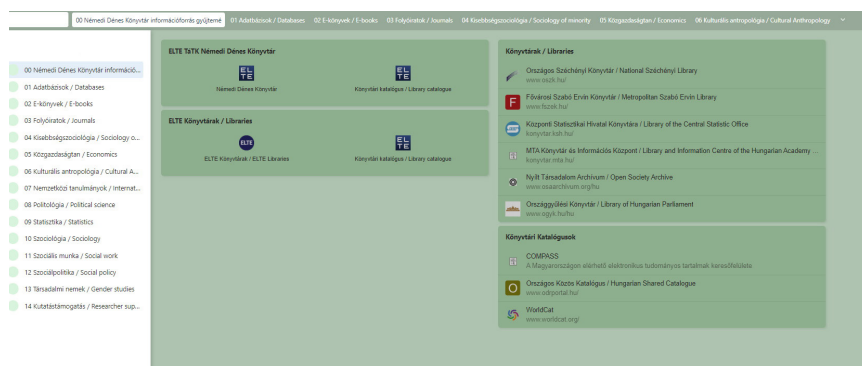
00 Némedi Dénes Könyvtár információforrás gyűjtemé | 01 Adatbázisok / Databases | 02 E-könyvek / E-books | 03 Folyóiratok / Journals | 04 Kisebbségszociológia / Sociology of minority | 05 Közgazdaságtan / Economics | 06 Kulturális antropológia / Cultural Anthropology

00 Némedi Dénes Könyvtár információ...
01 Adatbázisok / Databases
02 E-könyvek / E-books
03 Folyóiratok / Journals
04 Kisebbségszociológia / Sociology o...
05 Közgazdaságtan / Economics
06 Kulturális antropológia / Cultural A...
07 Nemzetközi tanulmányok / Internat...
08 Politológia / Political science
09 Statisztika / Statistics
10 Szociológia / Sociology
11 Szociális munka / Social work
12 Szociálpolitika / Social policy
13 Társadalmi nemek / Gender studies
14 Kutatástámogatás / Researcher sup...

ELTE TáTK Némedi Dénes Könyvtár

Némedi Dénes Könyvtár

Könyvtári katalógus / Library catalogue

ELTE Könyvtárak / Libraries

ELTE Könyvtárak / ELTE Libraries

Könyvtári katalógus / Library catalogue

Könyvtárak / Libraries

Országos Széchényi Könyvtár / National Széchényi Library
www.oszk.hu/

Fővárosi Szabó Ervin Könyvtár / Metropolitan Szabó Ervin Library
www.fszek.hu/

Központi Statisztikai Hivatal Könyvtára / Library of the Central Statistic Office
konyvtar.ksh.hu/

MTA Könyvtár és Információs Központ / Library and Information Centre of the Hungarian Academy ...
konyvtar.mta.hu/

Nyílt Társadalom Archivum / Open Society Archive
www.osaarchivum.org/hu

Országgyűlési Könyvtár / Library of Hungarian Parliament
www.ogyk.hu/hu

Könyvtári Katalógusok

COMPASS
A Magyarországon elérhető elektronikus tudományos tartalmak keresőfelülete

Országos Közös Katalógus / Hungarian Shared Catalogue
www.odrportal.hu/

WorldCat
www.worldcat.org/